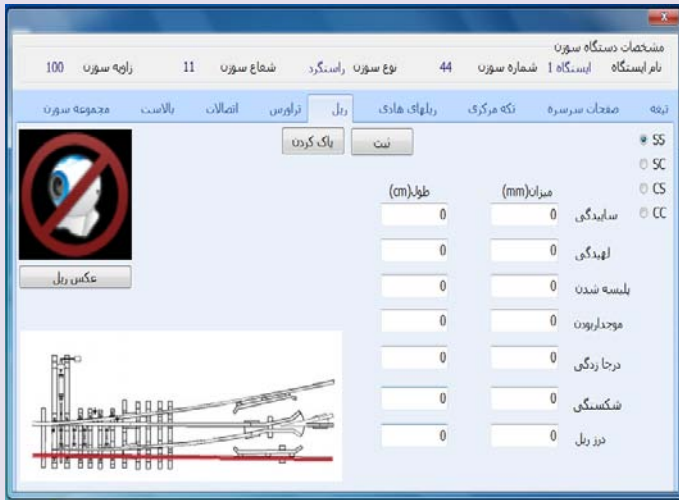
مشخصات دستگاه سوزن

نام ایستگاه ایستگاه 1 شماره سوزن 44 نوع سوزن راستگرد شعاع سوزن 11 زاویه سوزن 100

تیغه صفحات سرسره تکه مرکزی ریلهای هادی ریل تراورس اتصالات بالاست مجموعه سوزن

SS
SC
CS
CC

ثبت پاک کردن

میزان(mm) طول(cm)

| | میزان(mm) | طول(cm) |
|---|---|---|
| سابیدگی | 0 | 0 |
| لهیدگی | 0 | 0 |
| پلیسه شدن | 0 | 0 |
| موجدار بودن | 0 | 0 |
| درجا زدگی | 0 | 0 |
| شکستگی | 0 | 0 |
| درز ریل | 0 | 0 |

عکس ریل